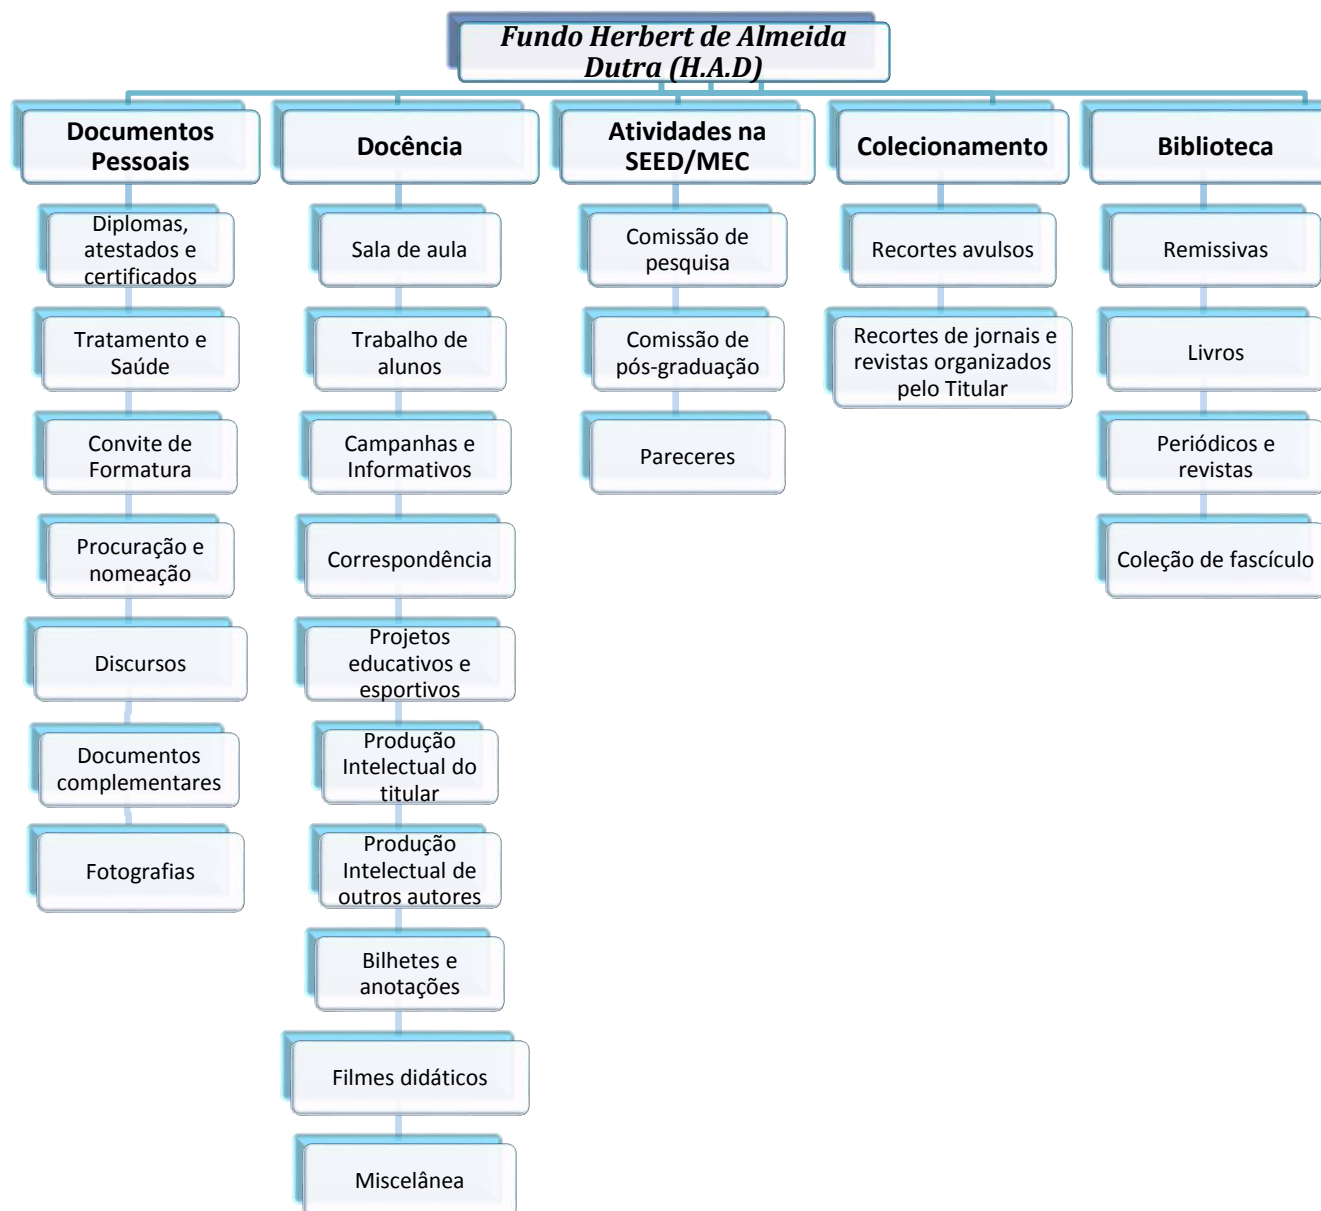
Fundo Herbert de Almeida Dutra (H.A.D)

Documentos Pessoais

Diplomas, atestados e certificados

Tratamento e Saúde

Convite de Formatura

Procuração e nomeação

Discursos

Documentos complementares

Fotografias

Docência

Sala de aula

Trabalho de alunos

Campanhas e Informativos

Correspondência

Projetos educativos e esportivos

Produção Intelectual do titular

Produção Intelectual de outros autores

Bilhetes e anotações

Filmes didáticos

Miscelânea

Atividades na SEED/MEC

Comissão de pesquisa

Comissão de pós-graduação

Pareceres

Colecionamento

Recortes avulsos

Recortes de jornais e revistas organizados pelo Titular

Biblioteca

Remissivas

Livros

Periódicos e revistas

Coleção de fascículo